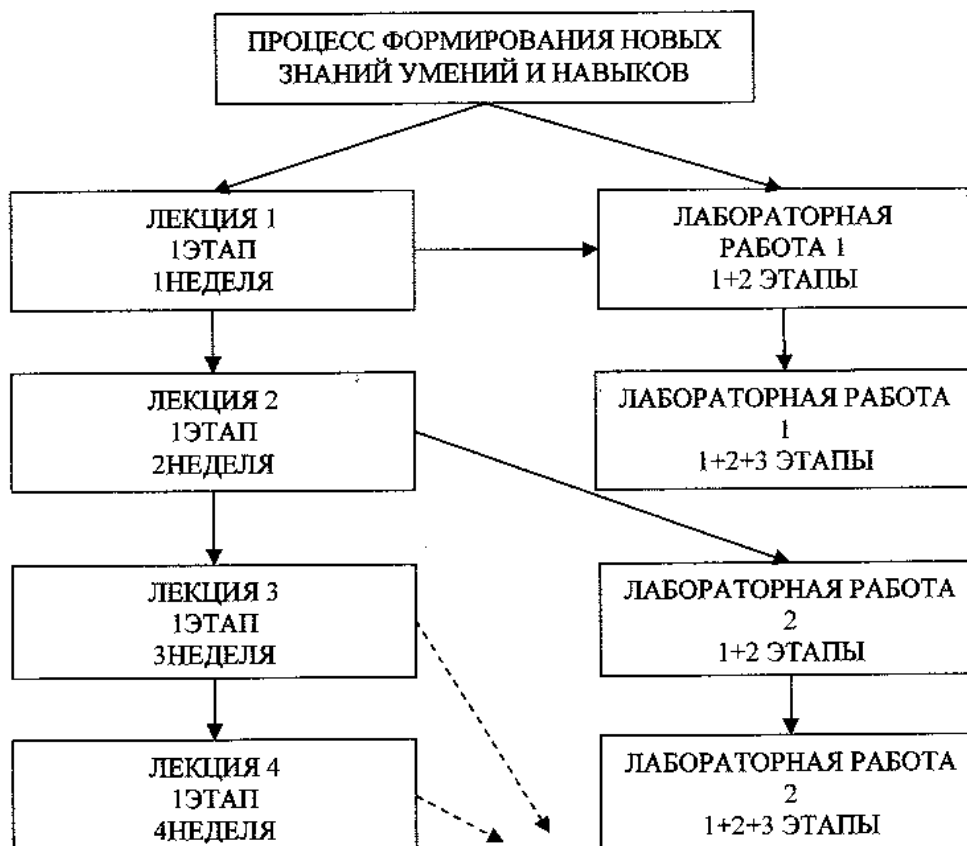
ПРОЦЕСС ФОРМИРОВАНИЯ НОВЫХ ЗНАНИЙ УМЕНИЙ И НАВЫКОВ

ЛЕКЦИЯ 1
1ЭТАП
1НЕДЕЛЯ

ЛАБОРАТОРНАЯ РАБОТА 1
1+2 ЭТАПЫ

ЛЕКЦИЯ 2
1ЭТАП
2НЕДЕЛЯ

ЛАБОРАТОРНАЯ РАБОТА 1
1+2+3 ЭТАПЫ

ЛЕКЦИЯ 3
1ЭТАП
3НЕДЕЛЯ

ЛАБОРАТОРНАЯ РАБОТА 2
1+2 ЭТАПЫ

ЛЕКЦИЯ 4
1ЭТАП
4НЕДЕЛЯ

ЛАБОРАТОРНАЯ РАБОТА 2
1+2+3 ЭТАПЫ